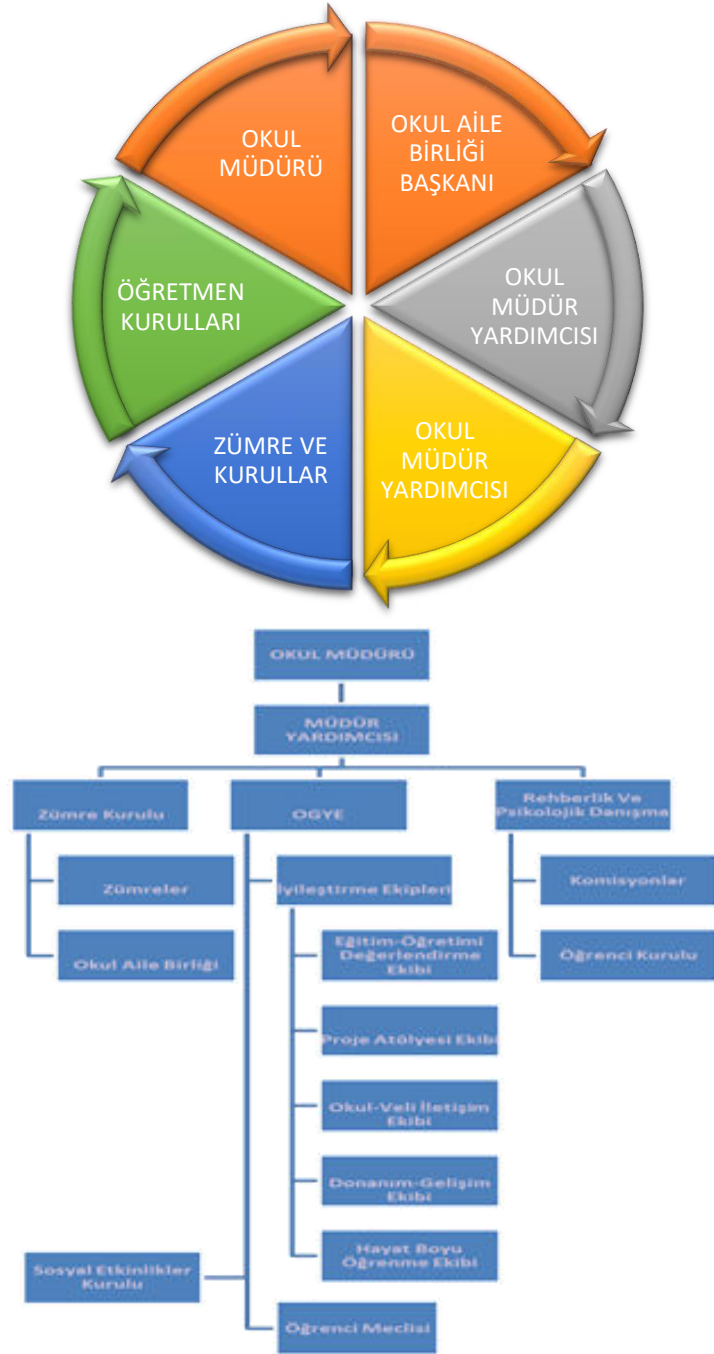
OKUL MÜDÜRÜ

OKUL AİLE BİRLİĞİ BAŞKANI

OKUL MÜDÜR YARDIMCISI

OKUL MÜDÜR YARDIMCISI

ZÜMRE VE KURULLAR

ÖĞRETMEN KURULLARI

OKUL MÜDÜRÜ

MÜDÜR YARDIMCISI

Zümre Kurulu

OGYE

Rehberlik Ve Psikolojik Danışma

Zümreler

Okul Aile Birliği

İyileştirme Ekipleri

Eğitim-Öğretimi Değerlendirme Ekibi

Proje Atölyesi Ekibi

Okul-Veli İletişim Ekibi

Donanım-Gelişim Ekibi

Hayat Boyu Öğrenme Ekibi

Komisyonlar

Öğrenci Kurulu

Sosyal Etkinlikler Kurulu

Öğrenci Meclisi